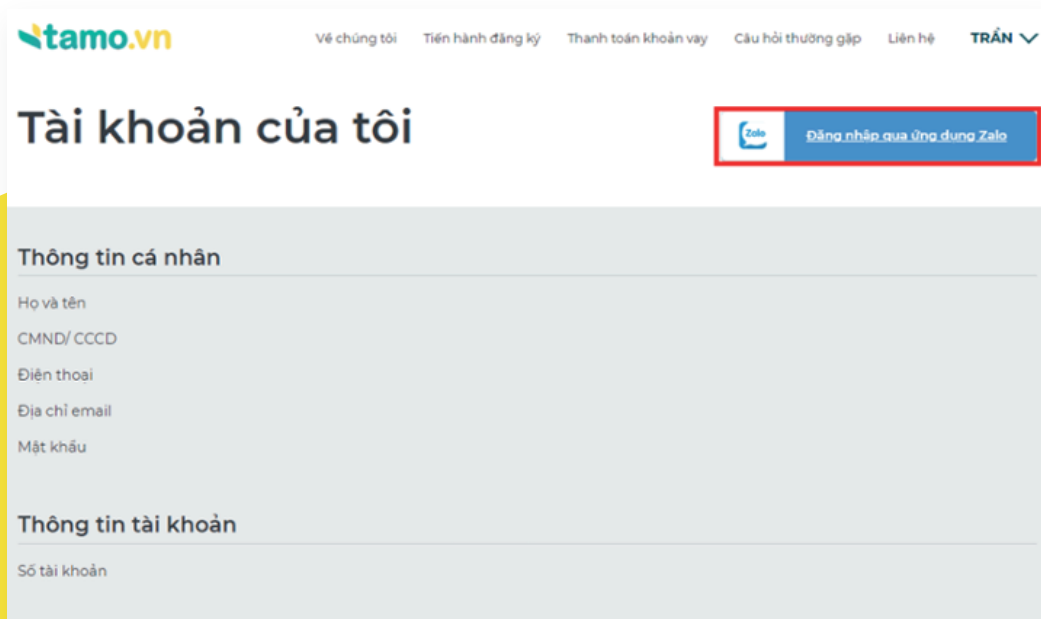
tamo.vn

Về chúng tôi   Tiến hành đăng ký   Thanh toán khoản vay   Câu hỏi thường gặp   Liên hệ   TRẦN

Tài khoản của tôi

Zalo
Đăng nhập qua ứng dụng Zalo

Thông tin cá nhân

Họ và tên

CMND/ CCCD

Điện thoại

Địa chỉ email

Mật khẩu

Thông tin tài khoản

Số tài khoản